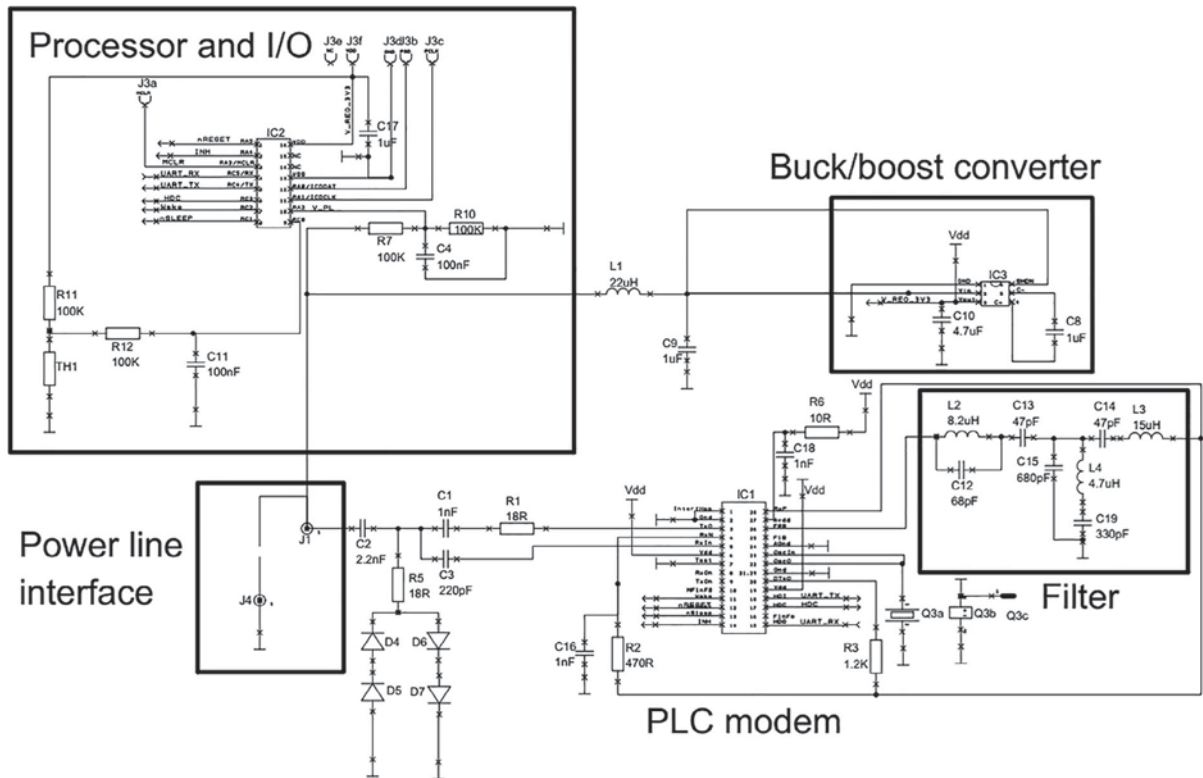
Processor and I/O

J3e J3f J3d J3b J3c

J3a

IC2

nRESET
INH
MCLR
UART_RX
UART_TX
HDC
Wake
nSLEEP

RA3
RA4
RA3/MCLR
RC5/RX
RC4/TX
RC3
RC2
RC1

VDD
NC
NC
VSS
RA0/ICSPDAT
RA1/ICSPCLK
RA2
RC0

V_REG_3V3
V_PL

C17
1uF

R10
100K

R7
100K

C4
100nF

R11
100K

R12
100K

C11
100nF

TH1

Buck/boost converter

Vdd

IC3

V_REG_3V3

C10
4.7uF

C8
1uF

L1
22uH

C9
1uF

R6
10R

Vdd

C18
1nF

Vdd

Vdd

IC1

Filter

L2
8.2uH

C13
47pF

C14
47pF

L3
15uH

C12
68pF

C15
680pF

L4
4.7uH

C19
330pF

Power line interface

J1

J4

C2
2.2nF

C1
1nF

R1
18R

R5
18R

C3
220pF

D4
D6
D5
D7

C16
1nF

R2
470R

R3
1.2K

UART_TX
HDC
UART_RX

Q3a
Q3b
Q3c

PLC modem